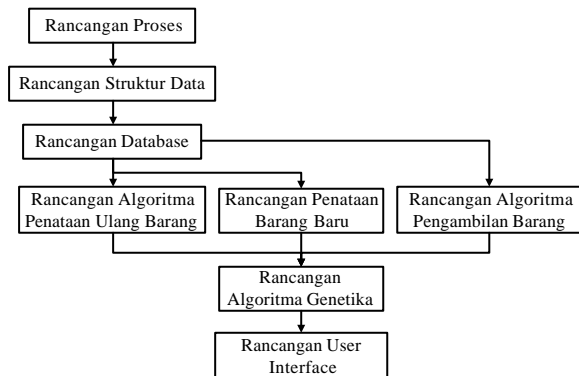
Rancangan Proses

Rancangan Struktur Data

Rancangan Database

Rancangan Algoritma Penataan Ulang Barang

Rancangan Penataan Barang Baru

Rancangan Algoritma Pengambilan Barang

Rancangan Algoritma Genetika

Rancangan User Interface